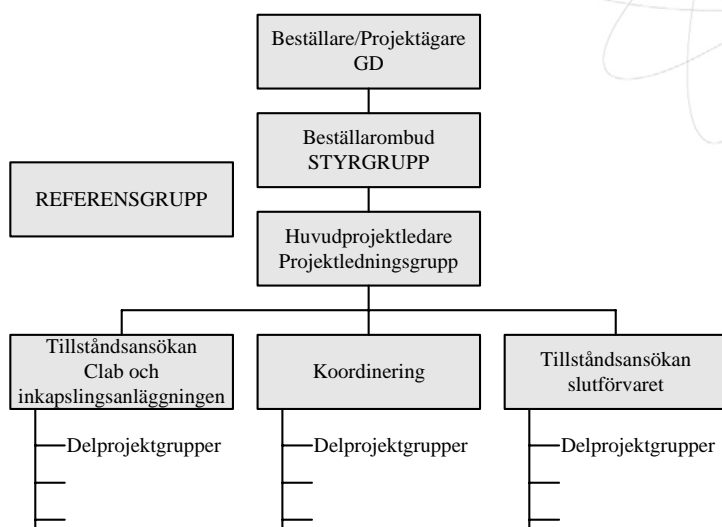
Beställare/Projektägare
GD

Beställarombud
STYRGRUPP

REFERENSGRUPP

Huvudprojektledare
Projektledningsgrupp

Tillståndsansökan
Clab och
inkapslingsanläggningen

Delprojektgrupper

Koordinering

Delprojektgrupper

Tillståndsansökan
slutförvaret

Delprojektgrupper